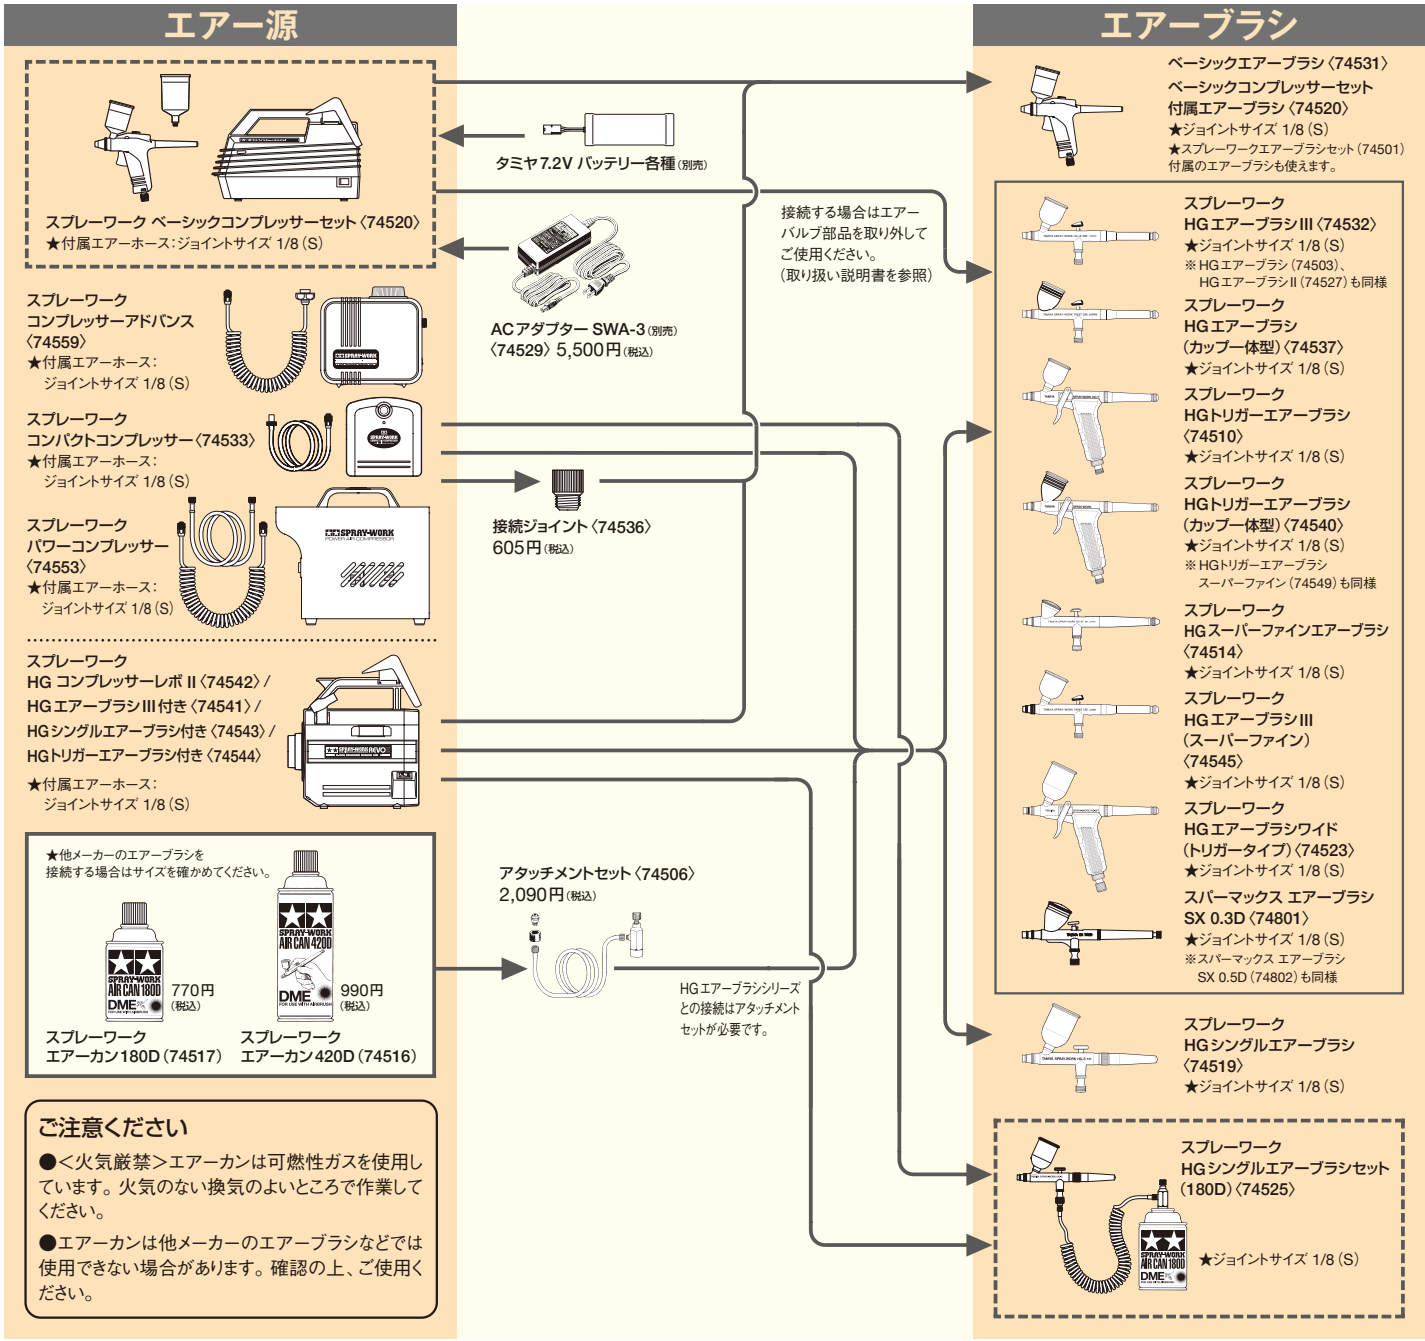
エアー源

エアーブラシ

スプレーワーク ベーシックコンプレッサーセット〈74520〉
★付属エアーホース:ジョイントサイズ 1/8(S)

タミヤ7.2V バッテリー各種(別売)

ACアダプター SWA-3(別売)
〈74529〉5,500円(税込)

接続する場合はエアーバルブ部品を取り外してご使用ください。
(取り扱い説明書を参照)

スプレーワーク
コンプレッサーアドバンス
〈74559〉
★付属エアーホース:
ジョイントサイズ 1/8(S)

スプレーワーク
コンパクトコンプレッサー〈74533〉
★付属エアーホース:
ジョイントサイズ 1/8(S)

スプレーワーク
パワーコンプレッサー
〈74553〉
★付属エアーホース:
ジョイントサイズ 1/8(S)

接続ジョイント〈74536〉
605円(税込)

スプレーワーク
HG コンプレッサーレボ II〈74542〉/
HGエアーブラシIII付き〈74541〉/
HGシングルエアーブラシ付き〈74543〉/
HGトリガーエアーブラシ付き〈74544〉
★付属エアーホース:
ジョイントサイズ 1/8(S)

★他メーカーのエアーブラシを接続する場合はサイズを確かめてください。

770円
(税込)

990円
(税込)

スプレーワーク
エアーカン180D〈74517〉

スプレーワーク
エアーカン420D〈74516〉

アタッチメントセット〈74506〉
2,090円(税込)

HGエアーブラシシリーズとの接続はアタッチメントセットが必要です。

ご注意ください
●<火気厳禁>エアーカンは可燃性ガスを使用しています。火気のない換気のよいところで作業してください。
●エアーカンは他メーカーのエアーブラシなどでは使用できない場合があります。確認の上、ご使用ください。

ベーシックエアーブラシ〈74531〉
ベーシックコンプレッサーセット
付属エアーブラシ〈74520〉
★ジョイントサイズ 1/8(S)
★スプレーワークエアーブラシセット(74501)付属のエアーブラシも使えます。

スプレーワーク
HGエアーブラシIII〈74532〉
★ジョイントサイズ 1/8(S)
※HGエアーブラシ(74503)、HGエアーブラシII(74527)も同様

スプレーワーク
HGエアーブラシ
(カップ一体型)〈74537〉
★ジョイントサイズ 1/8(S)

スプレーワーク
HGトリガーエアーブラシ
〈74510〉
★ジョイントサイズ 1/8(S)

スプレーワーク
HGトリガーエアーブラシ
(カップ一体型)〈74540〉
★ジョイントサイズ 1/8(S)
※HGトリガーエアーブラシスーパーファイン(74549)も同様

スプレーワーク
HGスーパーファインエアーブラシ
〈74514〉
★ジョイントサイズ 1/8(S)

スプレーワーク
HGエアーブラシIII
(スーパーファイン)
〈74545〉
★ジョイントサイズ 1/8(S)

スプレーワーク
HGエアーブラシワイド
(トリガータイプ)〈74523〉
★ジョイントサイズ 1/8(S)

スパーマックス エアーブラシ
SX 0.3D〈74801〉
★ジョイントサイズ 1/8(S)
※スパーマックス エアーブラシ SX 0.5D(74802)も同様

スプレーワーク
HGシングルエアーブラシ
〈74519〉
★ジョイントサイズ 1/8(S)

スプレーワーク
HGシングルエアーブラシセット
(180D)〈74525〉
★ジョイントサイズ 1/8(S)